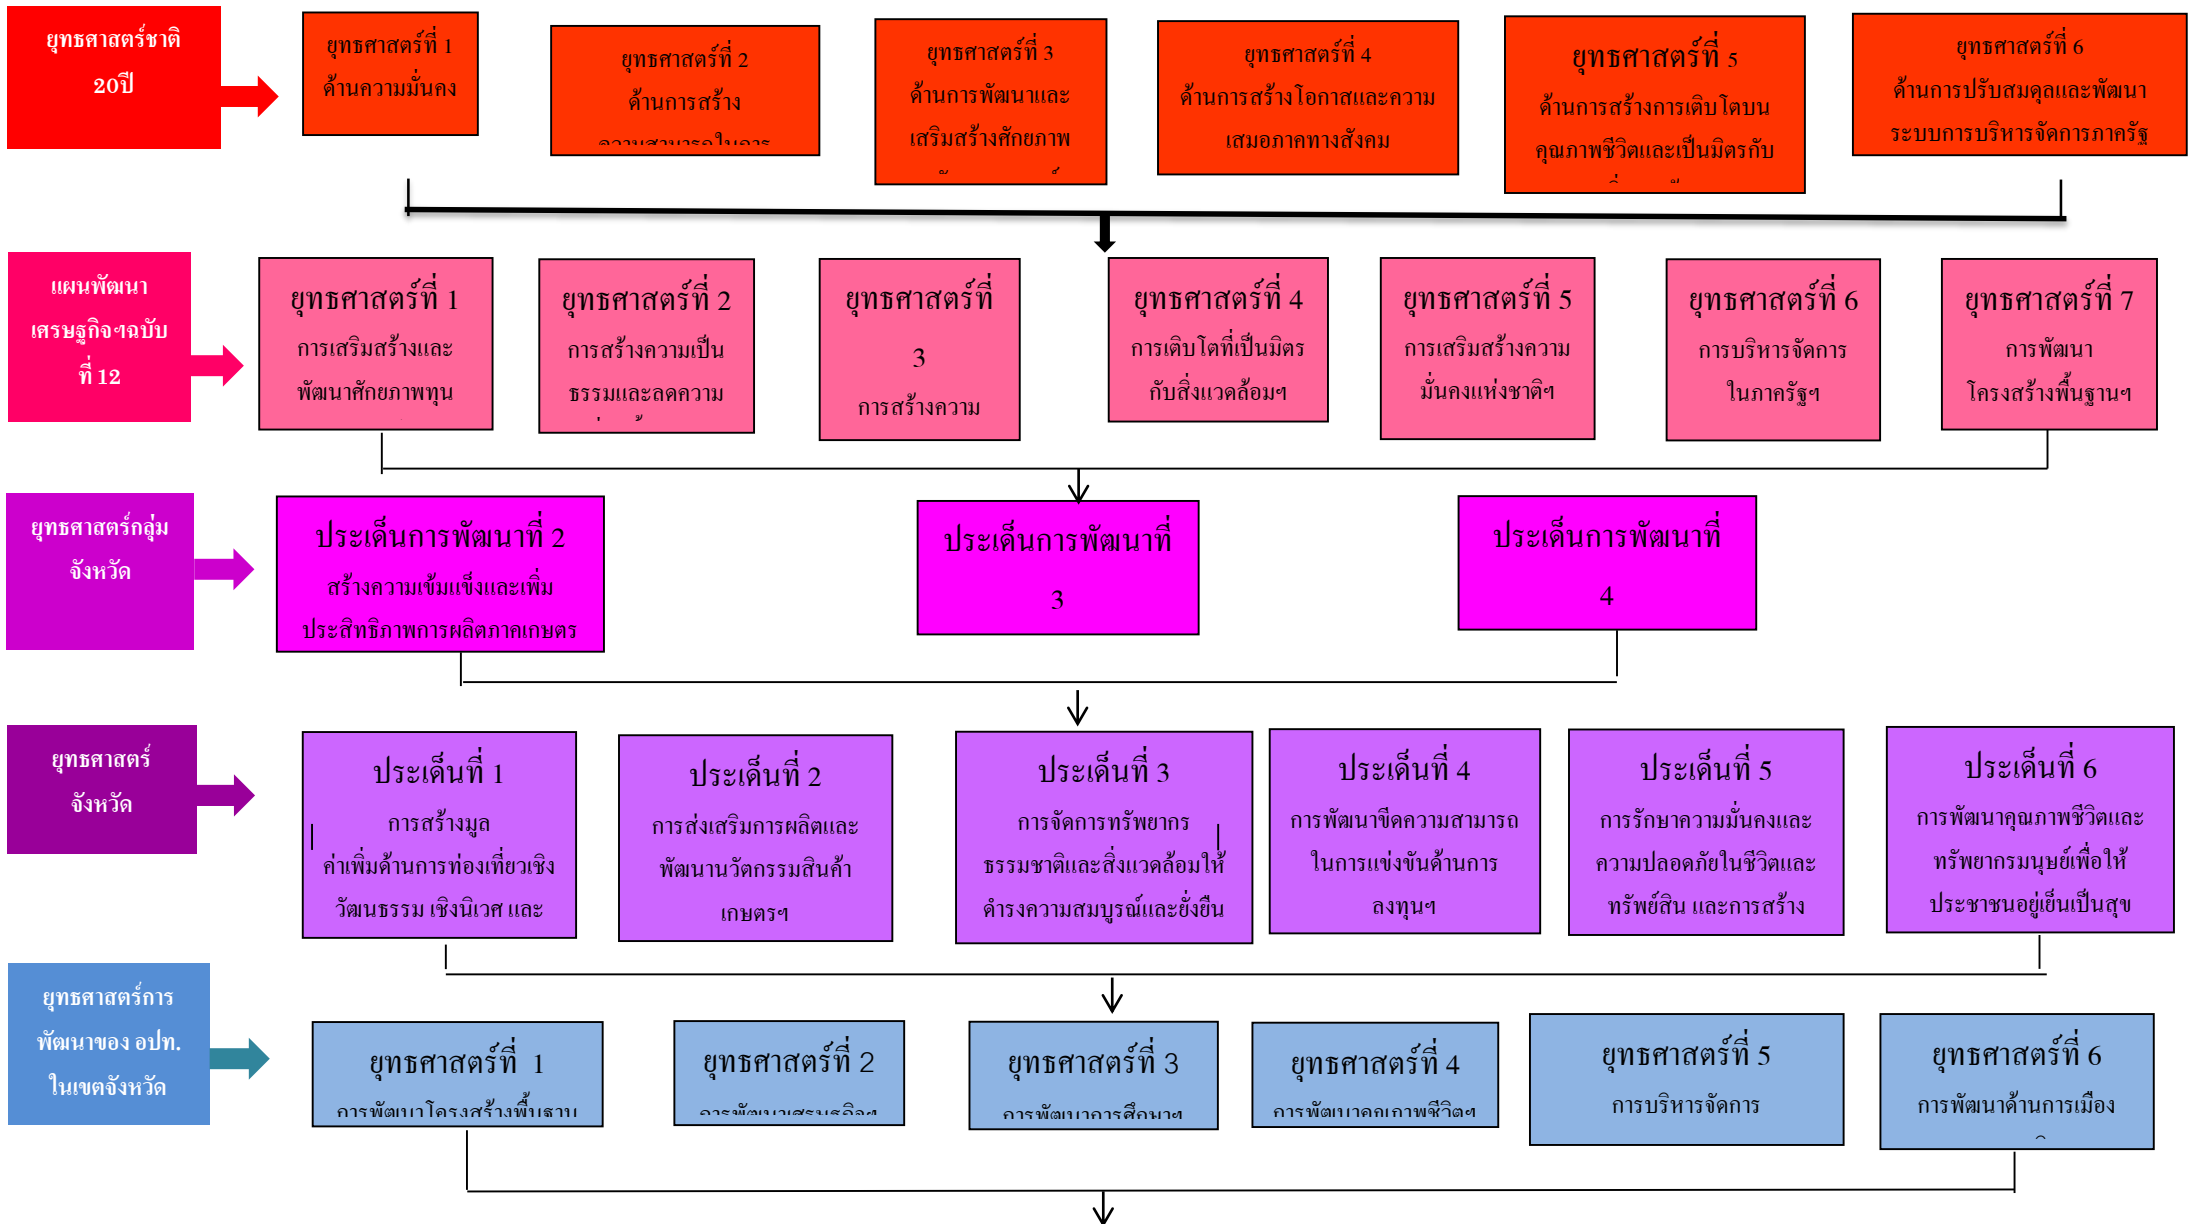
ยุทธศาสตร์ชาติ 20ปี

ยุทธศาสตร์ที่ 1 ด้านความมั่นคง

ยุทธศาสตร์ที่ 2 ด้านการสร้าง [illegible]

ยุทธศาสตร์ที่ 3 ด้านการพัฒนาและเสริมสร้างศักยภาพ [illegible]

ยุทธศาสตร์ที่ 4 ด้านการสร้างโอกาสและความเสมอภาคทางสังคม

ยุทธศาสตร์ที่ 5 ด้านการสร้างการเติบโตบนคุณภาพชีวิตและเป็นมิตรกับ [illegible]

ยุทธศาสตร์ที่ 6 ด้านการปรับสมดุลและพัฒนาระบบการบริหารจัดการภาครัฐ

แผนพัฒนาเศรษฐกิจฯฉบับที่ 12

ยุทธศาสตร์ที่ 1 การเสริมสร้างและพัฒนาศักยภาพทุน

ยุทธศาสตร์ที่ 2 การสร้างความเป็นธรรมและลดความ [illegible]

ยุทธศาสตร์ที่ 3 การสร้างความ

ยุทธศาสตร์ที่ 4 การเติบโตที่เป็นมิตรกับสิ่งแวดล้อมฯ

ยุทธศาสตร์ที่ 5 การเสริมสร้างความมั่นคงแห่งชาติฯ

ยุทธศาสตร์ที่ 6 การบริหารจัดการในภาครัฐฯ

ยุทธศาสตร์ที่ 7 การพัฒนาโครงสร้างพื้นฐานฯ

ยุทธศาสตร์กลุ่มจังหวัด

ประเด็นการพัฒนาที่ 2 สร้างความเข้มแข็งและเพิ่มประสิทธิภาพการผลิตภาคเกษตร

ประเด็นการพัฒนาที่ 3

ประเด็นการพัฒนาที่ 4

ยุทธศาสตร์จังหวัด

ประเด็นที่ 1 การสร้างมูลค่าเพิ่มด้านการท่องเที่ยวเชิงวัฒนธรรม เชิงนิเวศ และ

ประเด็นที่ 2 การส่งเสริมการผลิตและพัฒนานวัตกรรมสินค้าเกษตรฯ

ประเด็นที่ 3 การจัดการทรัพยากรธรรมชาติและสิ่งแวดล้อมให้ดำรงความสมบูรณ์และยั่งยืน

ประเด็นที่ 4 การพัฒนาขีดความสามารถในการแข่งขันด้านการลงทุนฯ

ประเด็นที่ 5 การรักษาความมั่นคงและความปลอดภัยในชีวิตและทรัพย์สิน และการสร้าง

ประเด็นที่ 6 การพัฒนาคุณภาพชีวิตและทรัพยากรมนุษย์เพื่อให้ประชาชนอยู่เย็นเป็นสุข

ยุทธศาสตร์การพัฒนาของ อปท. ในเขตจังหวัด

ยุทธศาสตร์ที่ 1 การพัฒนาโครงสร้างพื้นฐาน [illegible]

ยุทธศาสตร์ที่ 2 การพัฒนาเศรษฐกิจฯ

ยุทธศาสตร์ที่ 3 การพัฒนาการศึกษาฯ

ยุทธศาสตร์ที่ 4 การพัฒนาคุณภาพชีวิตฯ

ยุทธศาสตร์ที่ 5 การบริหารจัดการ

ยุทธศาสตร์ที่ 6 การพัฒนาด้านการเมือง